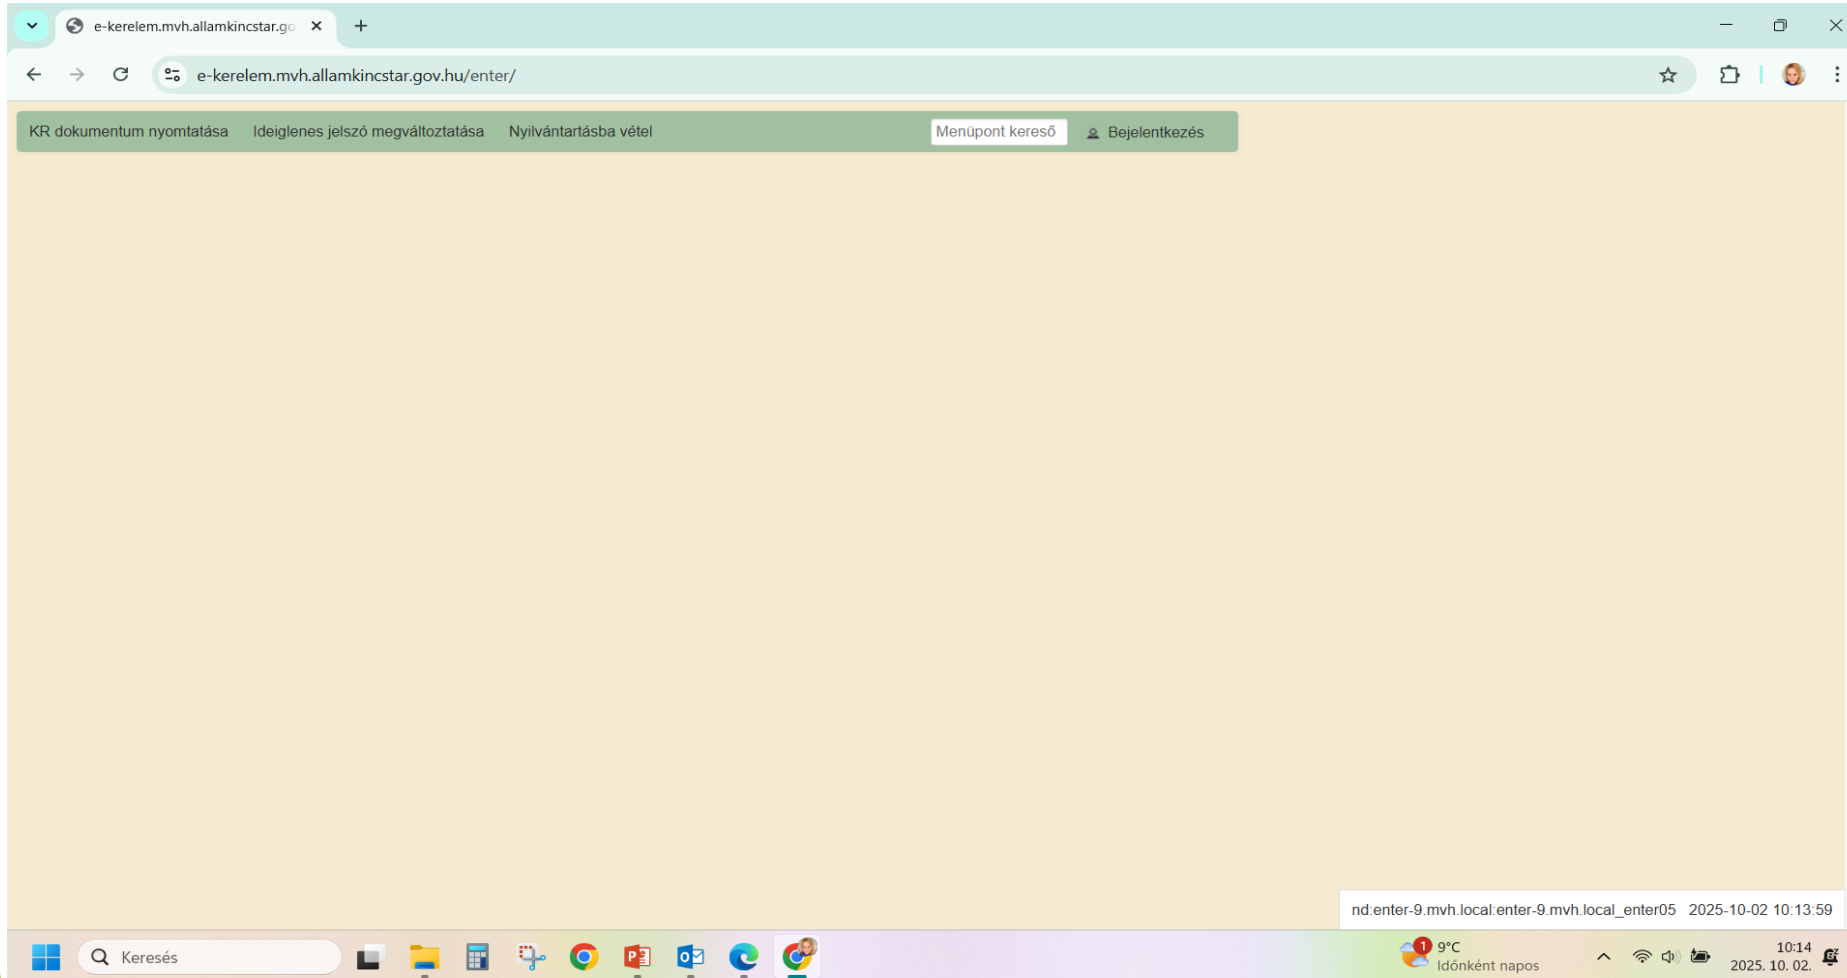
e-kerelem.mvh.allamkincstar.go

e-kerelem.mvh.allamkincstar.gov.hu/enter/

KR dokumentum nyomtatása Ideiglenes jelszó megváltoztatása Nyilvántartásba vétel Menüpont kereső Bejelentkezés

nd:enter-9.mvh.local:enter-9.mvh.local_enter05 2025-10-02 10:13:59

Keresés

1 9°C Időnként napos

10:14 2025. 10. 02.